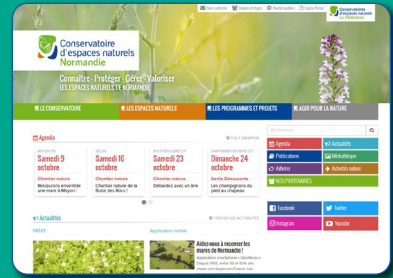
Newsletter  Revue en ligne  Nous rejoindre  Accès Presse

Conservatoire d'espaces naturels Normandie

Conservatoire d'espaces naturels Normandie

Connaître · Protéger · Gérer · Valoriser
LES ESPACES NATURELS DE NORMANDIE

LE CONSERVATOIRE | LES ESPACES NATURELS | LES PROGRAMMES ET PROJETS | AGIR POUR LA NATURE

Agenda | TOUT L'AGENDA

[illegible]
Samedi 9 octobre
Chantier nature
Restaurons ensemble une mare à Mayon !

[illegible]
Samedi 16 octobre
Chantier nature
Chantier nature de la Butte des Rocs !

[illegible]
Samedi 23 octobre
Chantier nature
Débardez avec un âne

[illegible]
Dimanche 24 octobre
Sortie Découverte
Les champignons du pied au chapeau

Rechercher

Agenda | Actualités
Publications | Médiathèque
Adhérer | Activités nature
NOS PARTENAIRES

Actualités | TOUTES LES ACTUALITÉS

Facebook | Twitter
Instagram | Youtube

Aidez-nous à recenser les mares de Normandie !
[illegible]